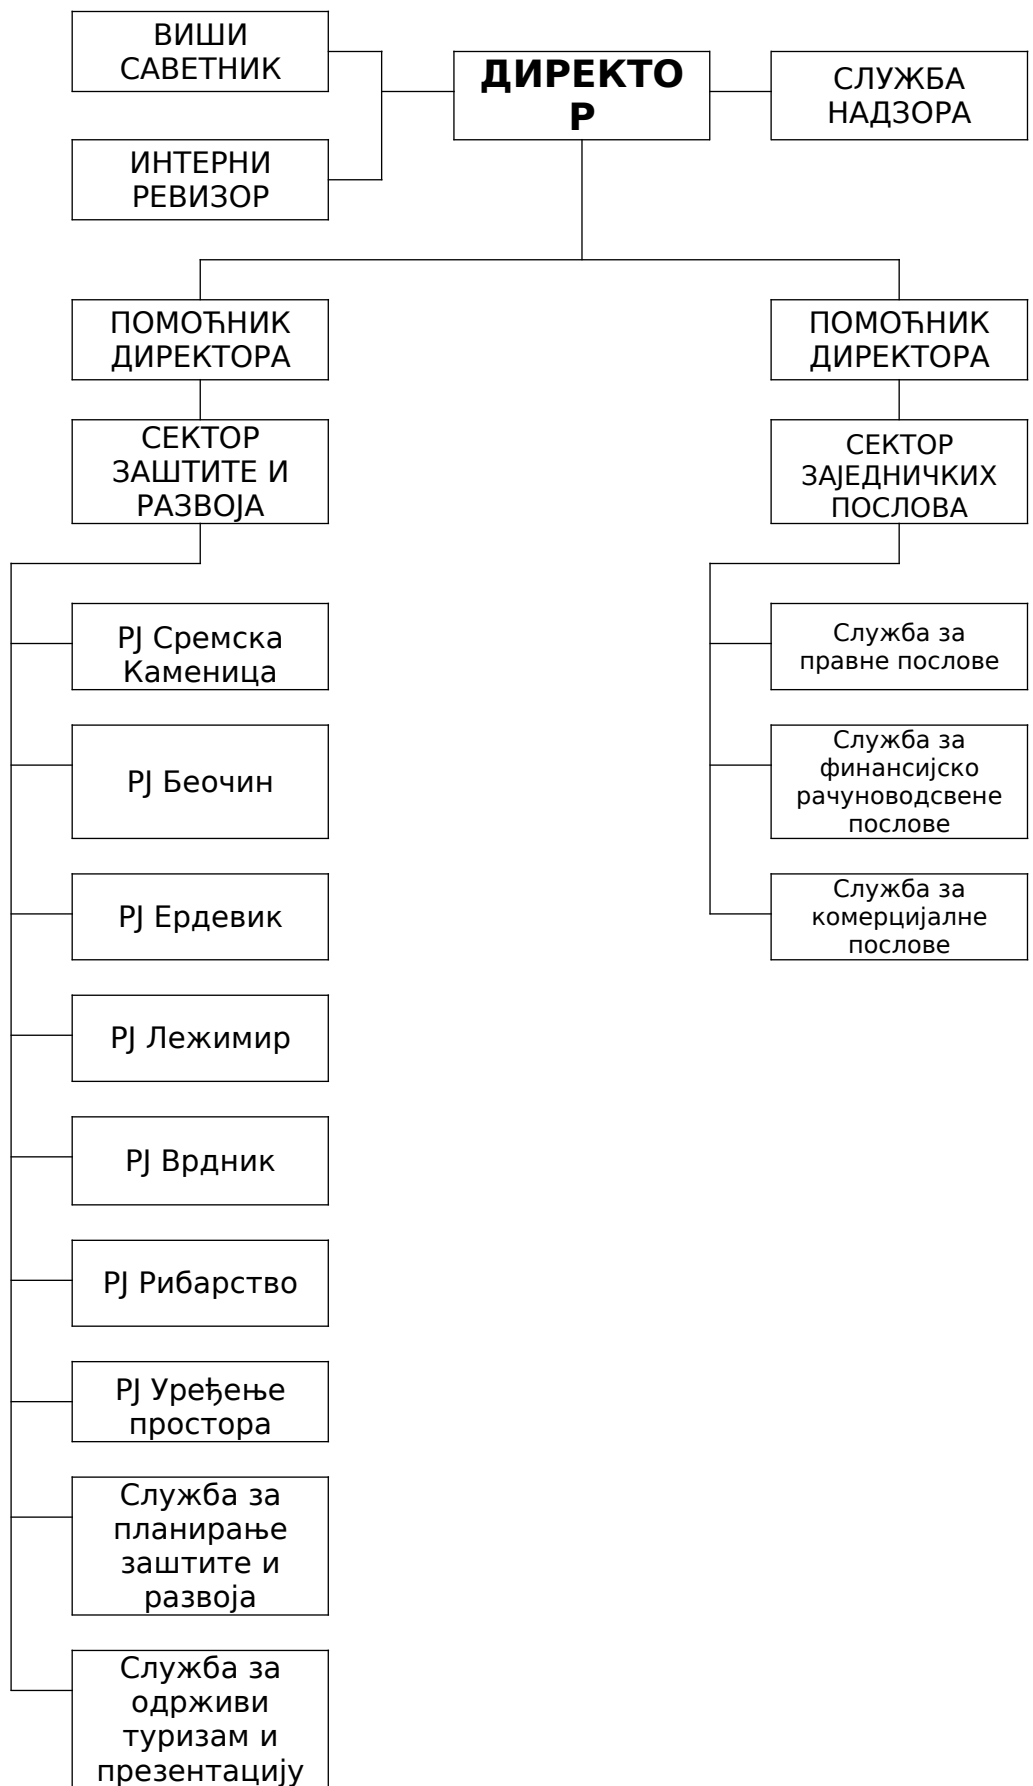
ВИШИ САВЕТНИК

ДИРЕКТО Р

СЛУЖБА НАДЗОРА

ИНТЕРНИ РЕВИЗОР

ПОМОЋНИК ДИРЕКТОРА

ПОМОЋНИК ДИРЕКТОРА

СЕКТОР ЗАШТИТЕ И РАЗВОЈА

СЕКТОР ЗАЈЕДНИЧКИХ ПОСЛОВА

РЈ Сремска Каменица

Служба за правне послове

РЈ Беочин

Служба за финансијско рачуноводсвене послове

РЈ Ердевик

Служба за комерцијалне послове

РЈ Лежимир

РЈ Врдник

РЈ Рибарство

РЈ Уређење простора

Служба за планирање заштите и развоја

Служба за одрживи туризам и презентацију